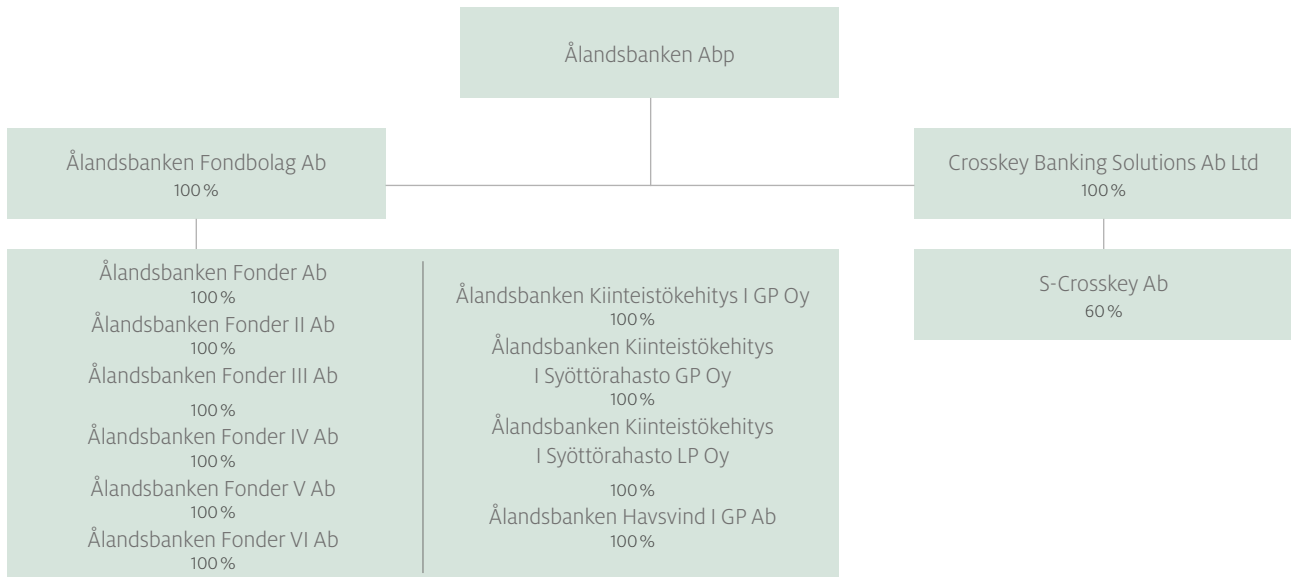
Ålandsbanken Abp

Ålandsbanken Fondbolag Ab
100 %

Crosskey Banking Solutions Ab Ltd
100 %

Ålandsbanken Fonder Ab
100 %
Ålandsbanken Fonder II Ab
100 %
Ålandsbanken Fonder III Ab
100 %
Ålandsbanken Fonder IV Ab
100 %
Ålandsbanken Fonder V Ab
100 %
Ålandsbanken Fonder VI Ab
100 %

Ålandsbanken Kiinteistökehitys I GP Oy
100 %
Ålandsbanken Kiinteistökehitys I Syöttörahasto GP Oy
100 %
Ålandsbanken Kiinteistökehitys I Syöttörahasto LP Oy
100 %
Ålandsbanken Havsvind I GP Ab
100 %

S-Crosskey Ab
60 %